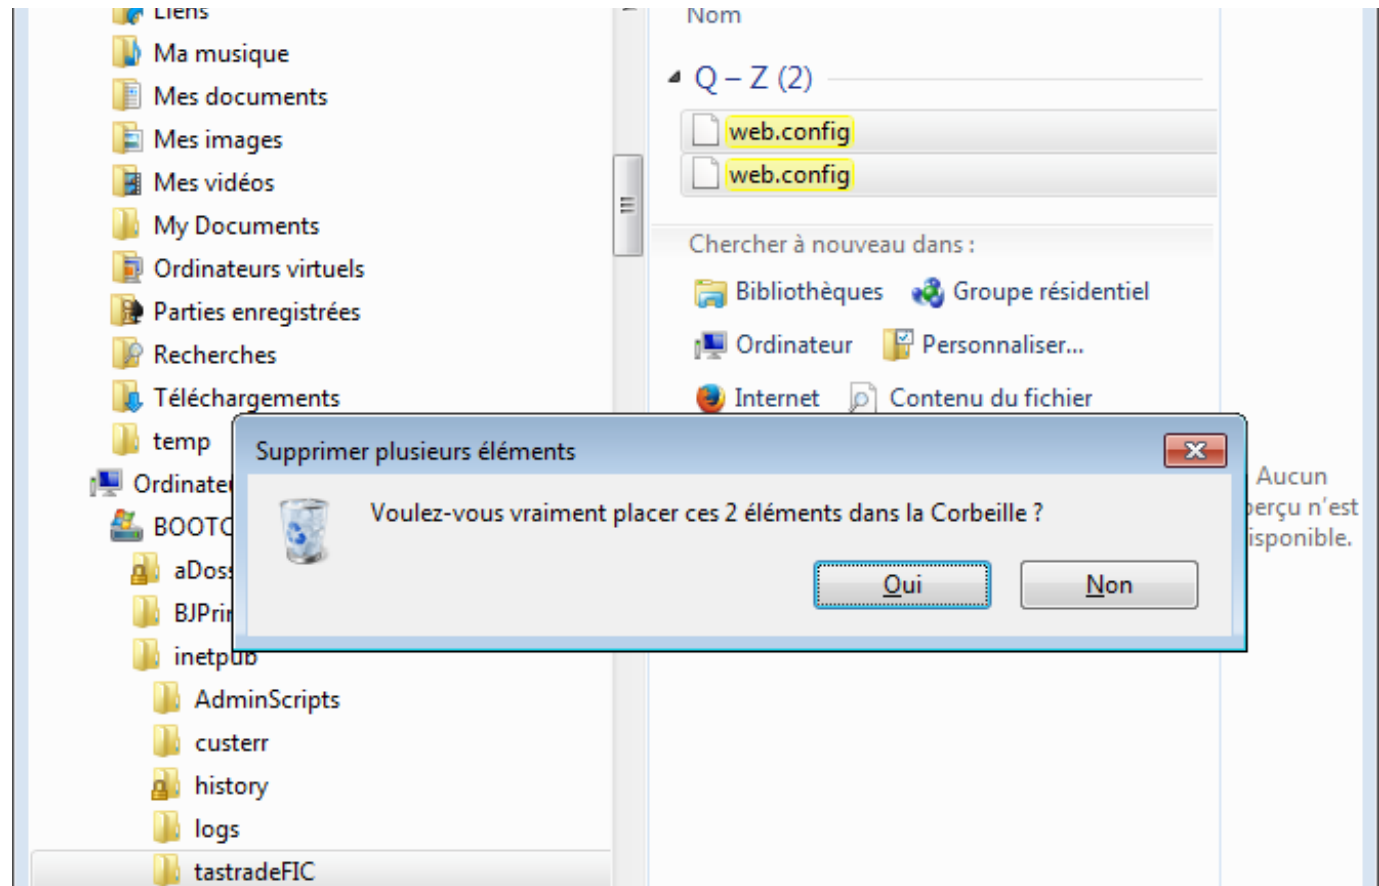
Liens
Ma musique
Mes documents
Mes images
Mes vidéos
My Documents
Ordinateurs virtuels
Parties enregistrées
Recherches
Téléchargements
temp
Ordinate
BOOTC
aDos
BJPri
inetpub
AdminScripts
custerr
history
logs
tastradeFIC

Nom
Q – Z (2)
web.config
web.config
Chercher à nouveau dans :
Bibliothèques
Groupe résidentiel
Ordinateur
Personnaliser...
Internet
Contenu du fichier

Aucun
perçu n'est
isponible.

Supprimer plusieurs éléments
Voulez-vous vraiment placer ces 2 éléments dans la Corbeille ?
Oui
Non